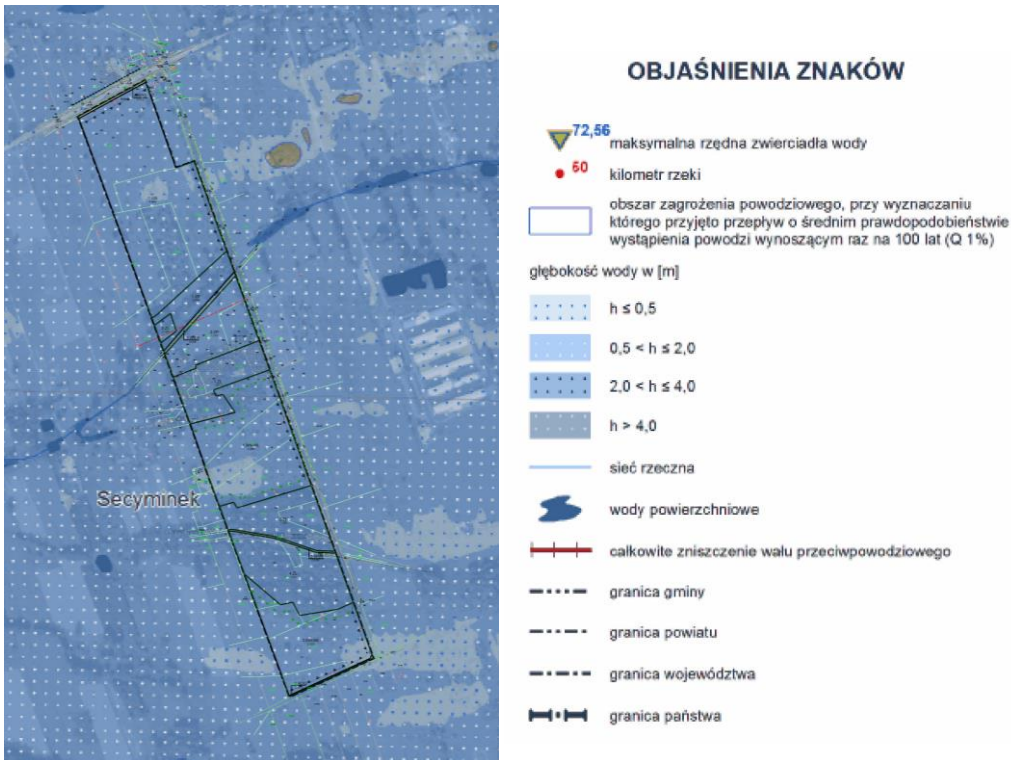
Secyminek

OBJAŚNIENIA ZNAKÓW

72,56 maksymalna rzędna zwierciadła wody

60 kilometr rzeki

obszar zagrożenia powodziowego, przy wyznaczaniu którego przyjęto przepływ o średnim prawdopodobieństwie wystąpienia powodzi wynoszącym raz na 100 lat (Q 1%)

głębokość wody w [m]

h ≤ 0,5

0,5 < h ≤ 2,0

2,0 < h ≤ 4,0

h > 4,0

sieć rzeczna

wody powierzchniowe

całkowite zniszczenie wału przeciwpowodziowego

granica gminy

granica powiatu

granica województwa

granica państwa